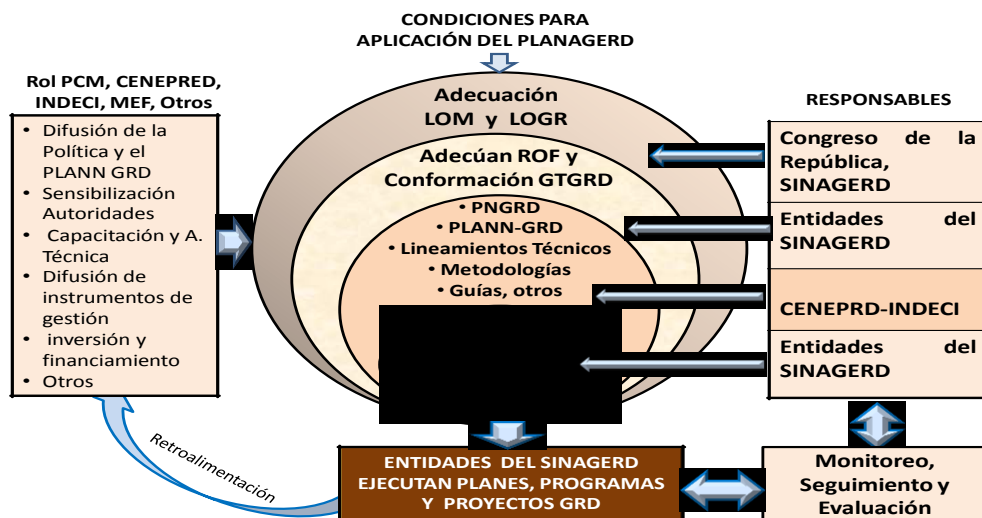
CONDICIONES PARA APLICACIÓN DEL PLANAGERD

Rol PCM, CENEPRED, INDECI, MEF, Otros

• Difusión de la Política y el PLANN GRD
• Sensibilización Autoridades
• Capacitación y A. Técnica
• Difusión de instrumentos de gestión
• inversión y financiamiento
• Otros

Adecuación LOM y LOGR

Adecúan ROF y Conformación GTGRD

• PNGRD
• PLANN-GRD
• Lineamientos Técnicos
• Metodologías
• Guías, otros

RESPONSABLES

Congreso de la República, SINAGERD

Entidades del SINAGERD

CENEPRD-INDECI

Entidades del SINAGERD

Retroalimentación

ENTIDADES DEL SINAGERD EJECUTAN PLANES, PROGRAMAS Y PROYECTOS GRD

Monitoreo, Seguimiento y Evaluación